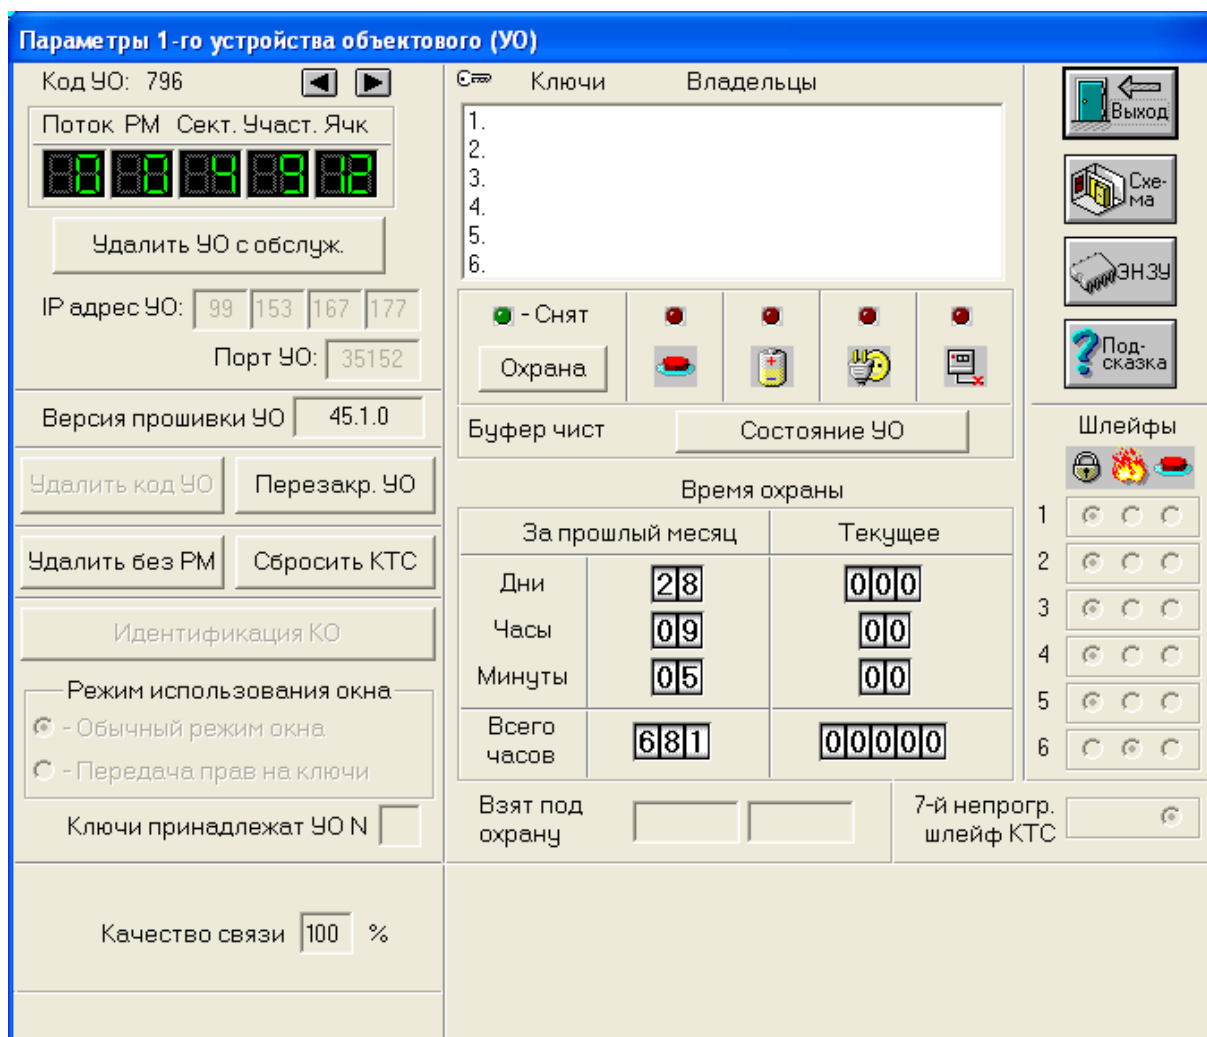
Параметры 1-го устройства объектового (УО)

Код УО: 796

Поток РМ Сект. Участ. Ячк

0 0 4 9 12

Удалить УО с обслуж.

IP адрес УО: 99 153 167 177

Порт УО: 35152

Версия прошивки УО 45.1.0

Удалить код УО Перезакр. УО

Удалить без РМ Сбросить КТС

Идентификация КО

Режим использования окна
- Обычный режим окна
- Передача прав на ключи

Ключи принадлежат УО N

Качество связи 100 %

Ключи Владельцы

1.
2.
3.
4.
5.
6.

- Снят

Охрана

Буфер чист

Состояние УО

Время охраны

| | За прошлый месяц | Текущее |
|---|---|---|
| Дни | 28 | 000 |
| Часы | 09 | 00 |
| Минуты | 05 | 00 |
| Всего часов | 681 | 00000 |

Взят под охрану

7-й непрогр. шлейф КТС

Выход

Схе-ма

ЭНЗУ

Под-сказка

Шлейфы

1
2
3
4
5
6